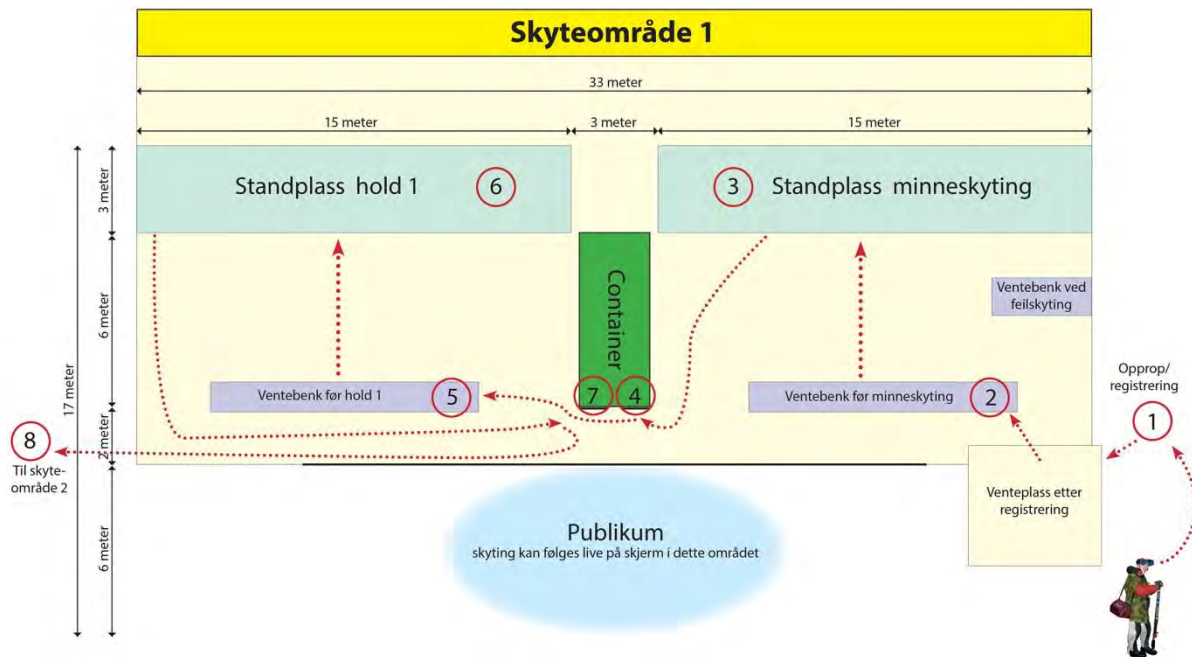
Skyteområde 1

33 meter

15 meter

3 meter

15 meter

3 meter

Standplass hold 1

6

3

Standplass minneskyting

6 meter

Container

Ventebenk ved feilskyting

17 meter

Ventebenk før hold 1

5

7

4

Ventebenk før minneskyting

2

Opprop/ registrering

1

2 meter

8

Til skyteområde 2

Venteplass etter registrering

6 meter

Publikum
skyting kan følges live på skjerm i dette området